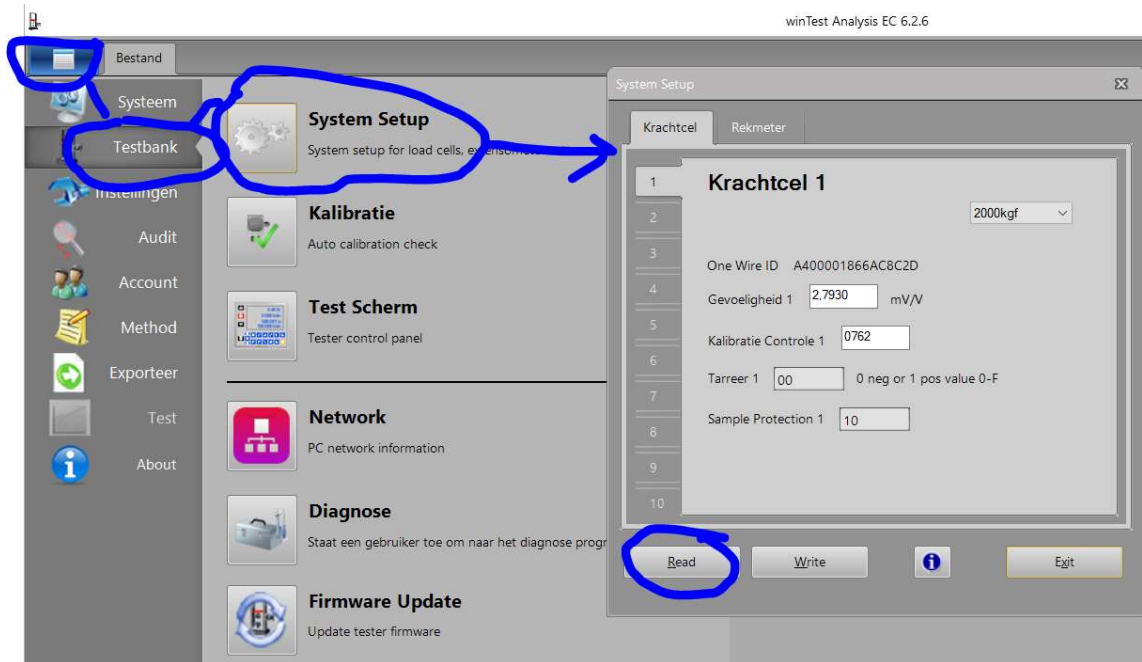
winTest Analysis EC 6.2.6

Bestand

Systeem
Testbank
Instellingen
Audit
Account
Method
Exporteer
Test
About

System Setup
System setup for load cells, ext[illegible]

Kalibratie
Auto calibration check

Test Scherm
Tester control panel

Network
PC network information

Diagnose
Staat een gebruiker toe om naar het diagnose progr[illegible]

Firmware Update
Update tester firmware

System Setup

Krachtcel | Rekmeter

1
2
3
4
5
6
7
8
9
10

Krachtcel 1

2000kgf

One Wire ID A400001866AC8C2D

Gevoeligheid 1 2,7930 mV/V

Kalibratie Controle 1 0762

Tarreer 1 00 0 neg or 1 pos value 0-F

Sample Protection 1 10

Read
Write
Exit